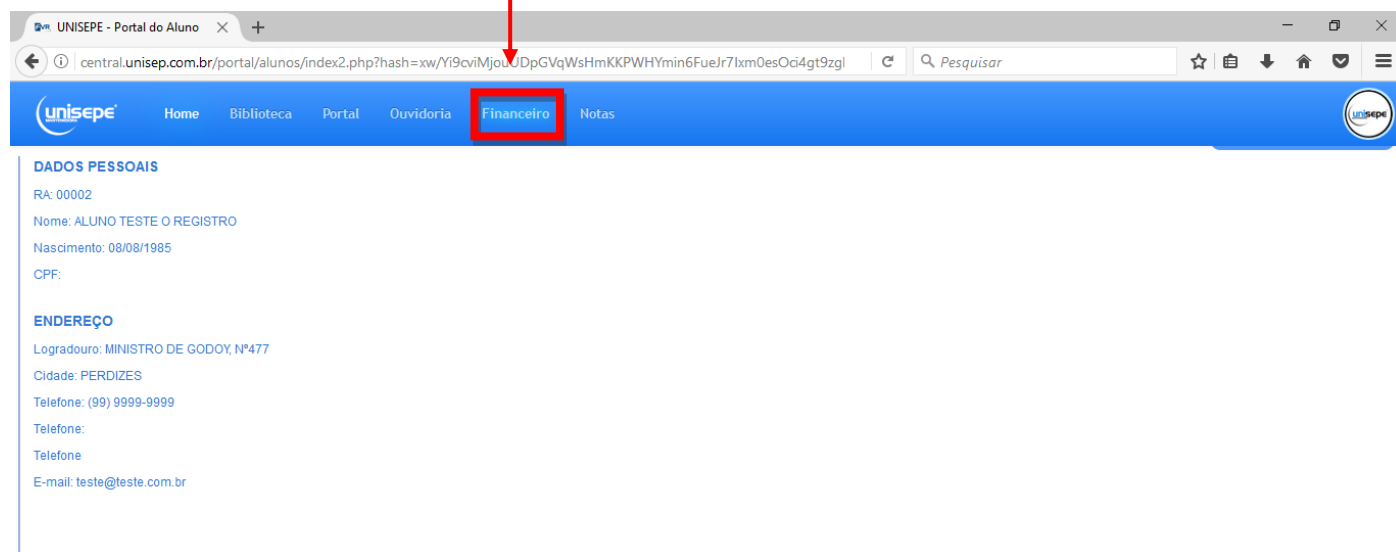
UNISEPE - Portal do Aluno

central.unisep.com.br/portal/alunos/index2.php?hash=xw/Yi9cviMjou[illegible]DpGVqWsHmKKPWHYmin6FueJr7Ixm0esOci4gt9zgl

Pesquisar

unisepe

Home Biblioteca Portal Ouvidoria Financeiro Notas

unisepe

DADOS PESSOAIS

RA: 00002

Nome: ALUNO TESTE O REGISTRO

Nascimento: 08/08/1985

CPF:

ENDEREÇO

Logradouro: MINISTRO DE GODOY, Nº477

Cidade: PERDIZES

Telefone: (99) 9999-9999

Telefone:

Telefone

E-mail: teste@teste.com.br